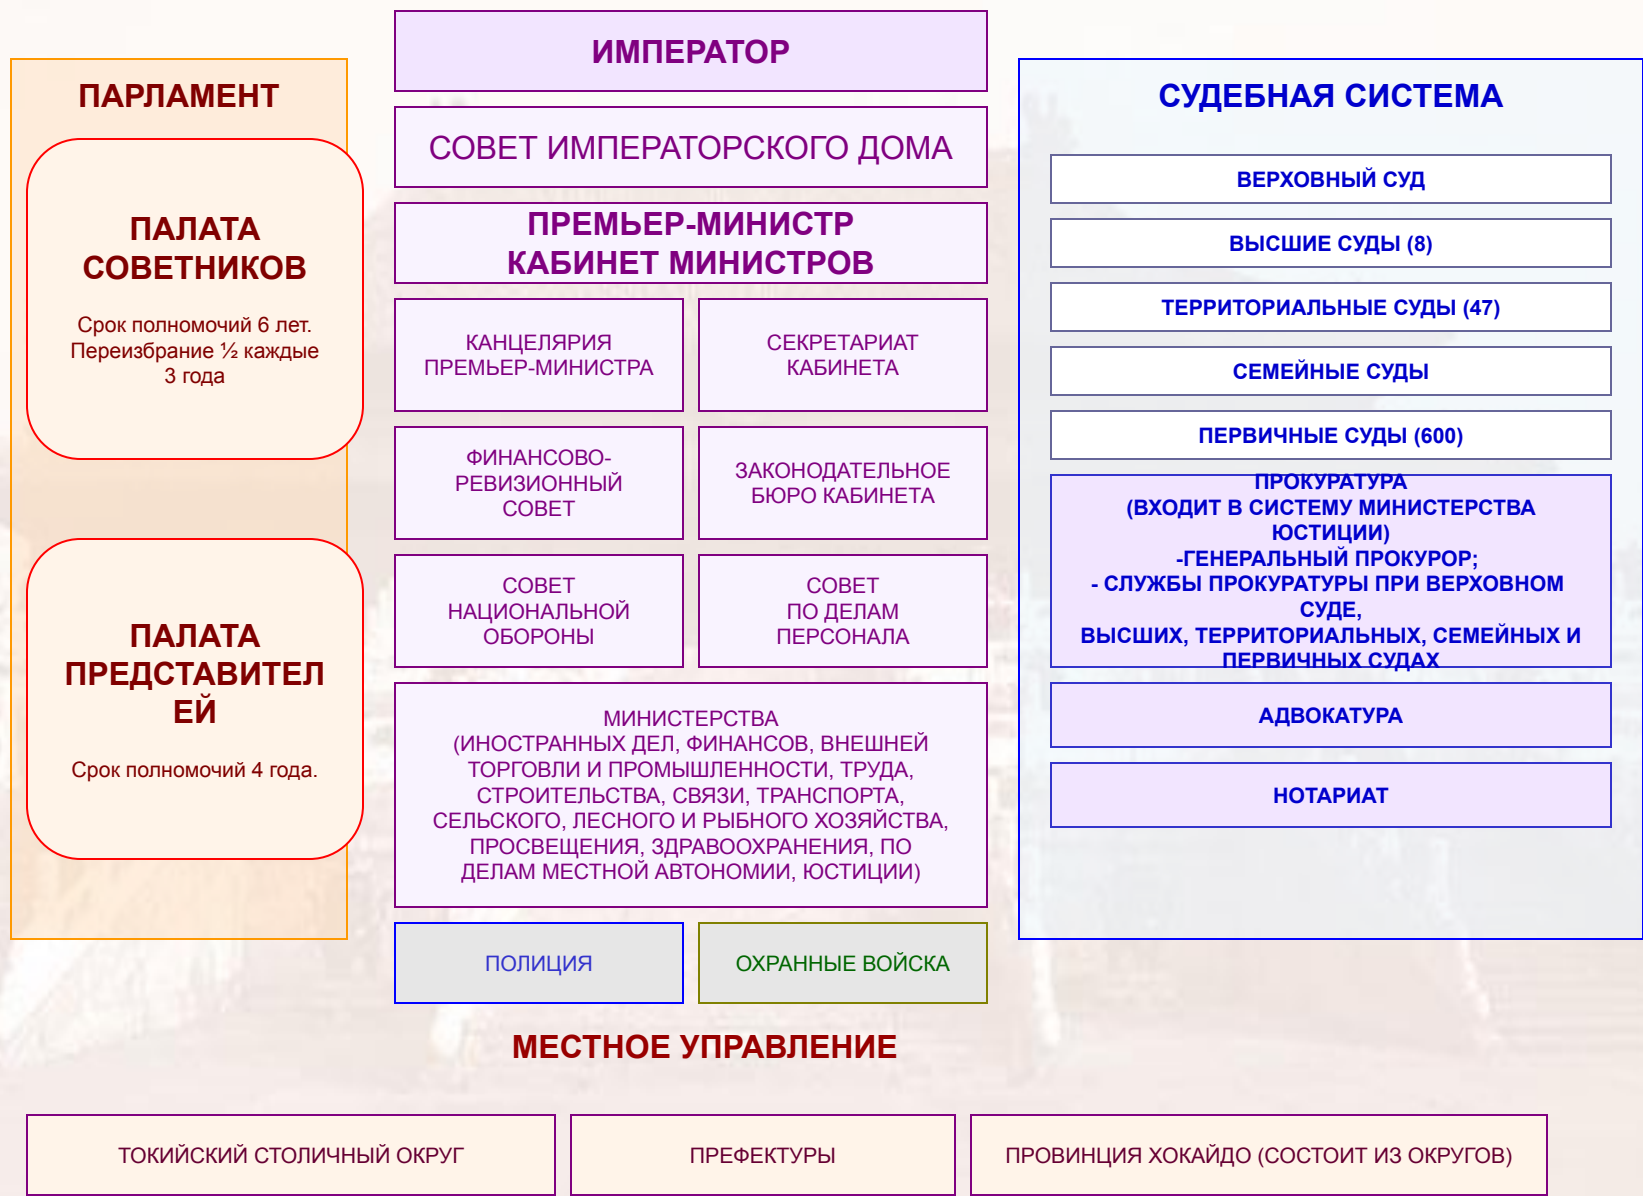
ПАРЛАМЕНТ

ПАЛАТА СОВЕТНИКОВ

Срок полномочий 6 лет. Переизбрание ½ каждые 3 года

ПАЛАТА ПРЕДСТАВИТЕЛЕЙ

Срок полномочий 4 года.

ИМПЕРАТОР

СОВЕТ ИМПЕРАТОРСКОГО ДОМА

ПРЕМЬЕР-МИНИСТР КАБИНЕТ МИНИСТРОВ

КАНЦЕЛЯРИЯ ПРЕМЬЕР-МИНИСТРА

СЕКРЕТАРИАТ КАБИНЕТА

ФИНАНСОВО-РЕВИЗИОННЫЙ СОВЕТ

ЗАКОНОДАТЕЛЬНОЕ БЮРО КАБИНЕТА

СОВЕТ НАЦИОНАЛЬНОЙ ОБОРОНЫ

СОВЕТ ПО ДЕЛАМ ПЕРСОНАЛА

МИНИСТЕРСТВА (ИНОСТРАННЫХ ДЕЛ, ФИНАНСОВ, ВНЕШНЕЙ ТОРГОВЛИ И ПРОМЫШЛЕННОСТИ, ТРУДА, СТРОИТЕЛЬСТВА, СВЯЗИ, ТРАНСПОРТА, СЕЛЬСКОГО, ЛЕСНОГО И РЫБНОГО ХОЗЯЙСТВА, ПРОСВЕЩЕНИЯ, ЗДРАВООХРАНЕНИЯ, ПО ДЕЛАМ МЕСТНОЙ АВТОНОМИИ, ЮСТИЦИИ)

ПОЛИЦИЯ

ОХРАННЫЕ ВОЙСКА

СУДЕБНАЯ СИСТЕМА

ВЕРХОВНЫЙ СУД

ВЫСШИЕ СУДЫ (8)

ТЕРРИТОРИАЛЬНЫЕ СУДЫ (47)

СЕМЕЙНЫЕ СУДЫ

ПЕРВИЧНЫЕ СУДЫ (600)

ПРОКУРАТУРА (ВХОДИТ В СИСТЕМУ МИНИСТЕРСТВА ЮСТИЦИИ)
-ГЕНЕРАЛЬНЫЙ ПРОКУРОР;
- СЛУЖБЫ ПРОКУРАТУРЫ ПРИ ВЕРХОВНОМ СУДЕ,
ВЫСШИХ, ТЕРРИТОРИАЛЬНЫХ, СЕМЕЙНЫХ И ПЕРВИЧНЫХ СУДАХ

АДВОКАТУРА

НОТАРИАТ

МЕСТНОЕ УПРАВЛЕНИЕ

ТОКИЙСКИЙ СТОЛИЧНЫЙ ОКРУГ

ПРЕФЕКТУРЫ

ПРОВИНЦИЯ ХОКАЙДО (СОСТОИТ ИЗ ОКРУГОВ)